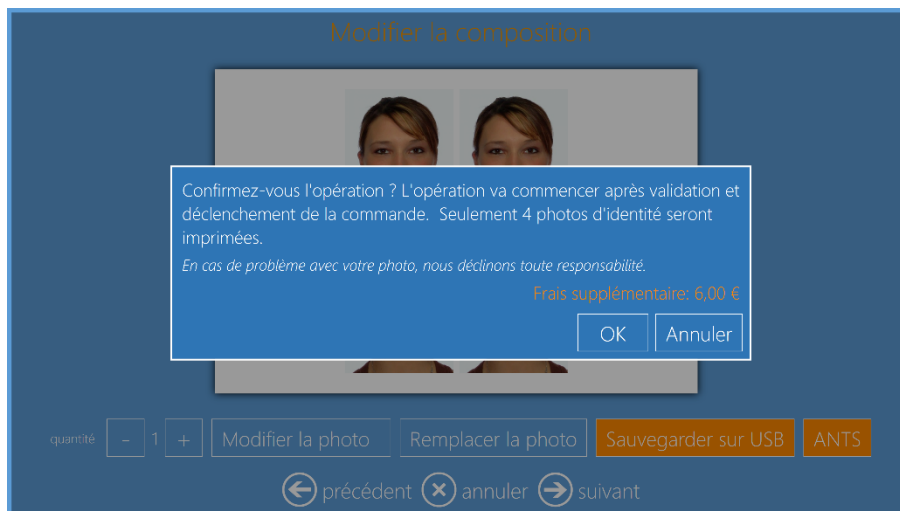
Modifier la composition

Confirmez-vous l'opération ? L'opération va commencer après validation et déclenchement de la commande. Seulement 4 photos d'identité seront imprimées.

En cas de problème avec votre photo, nous déclinons toute responsabilité.

Frais supplémentaire: 6,00 €

OK Annuler

quantité - 1 + Modifier la photo Remplacer la photo Sauvegarder sur USB ANTS

précédent annuler suivant